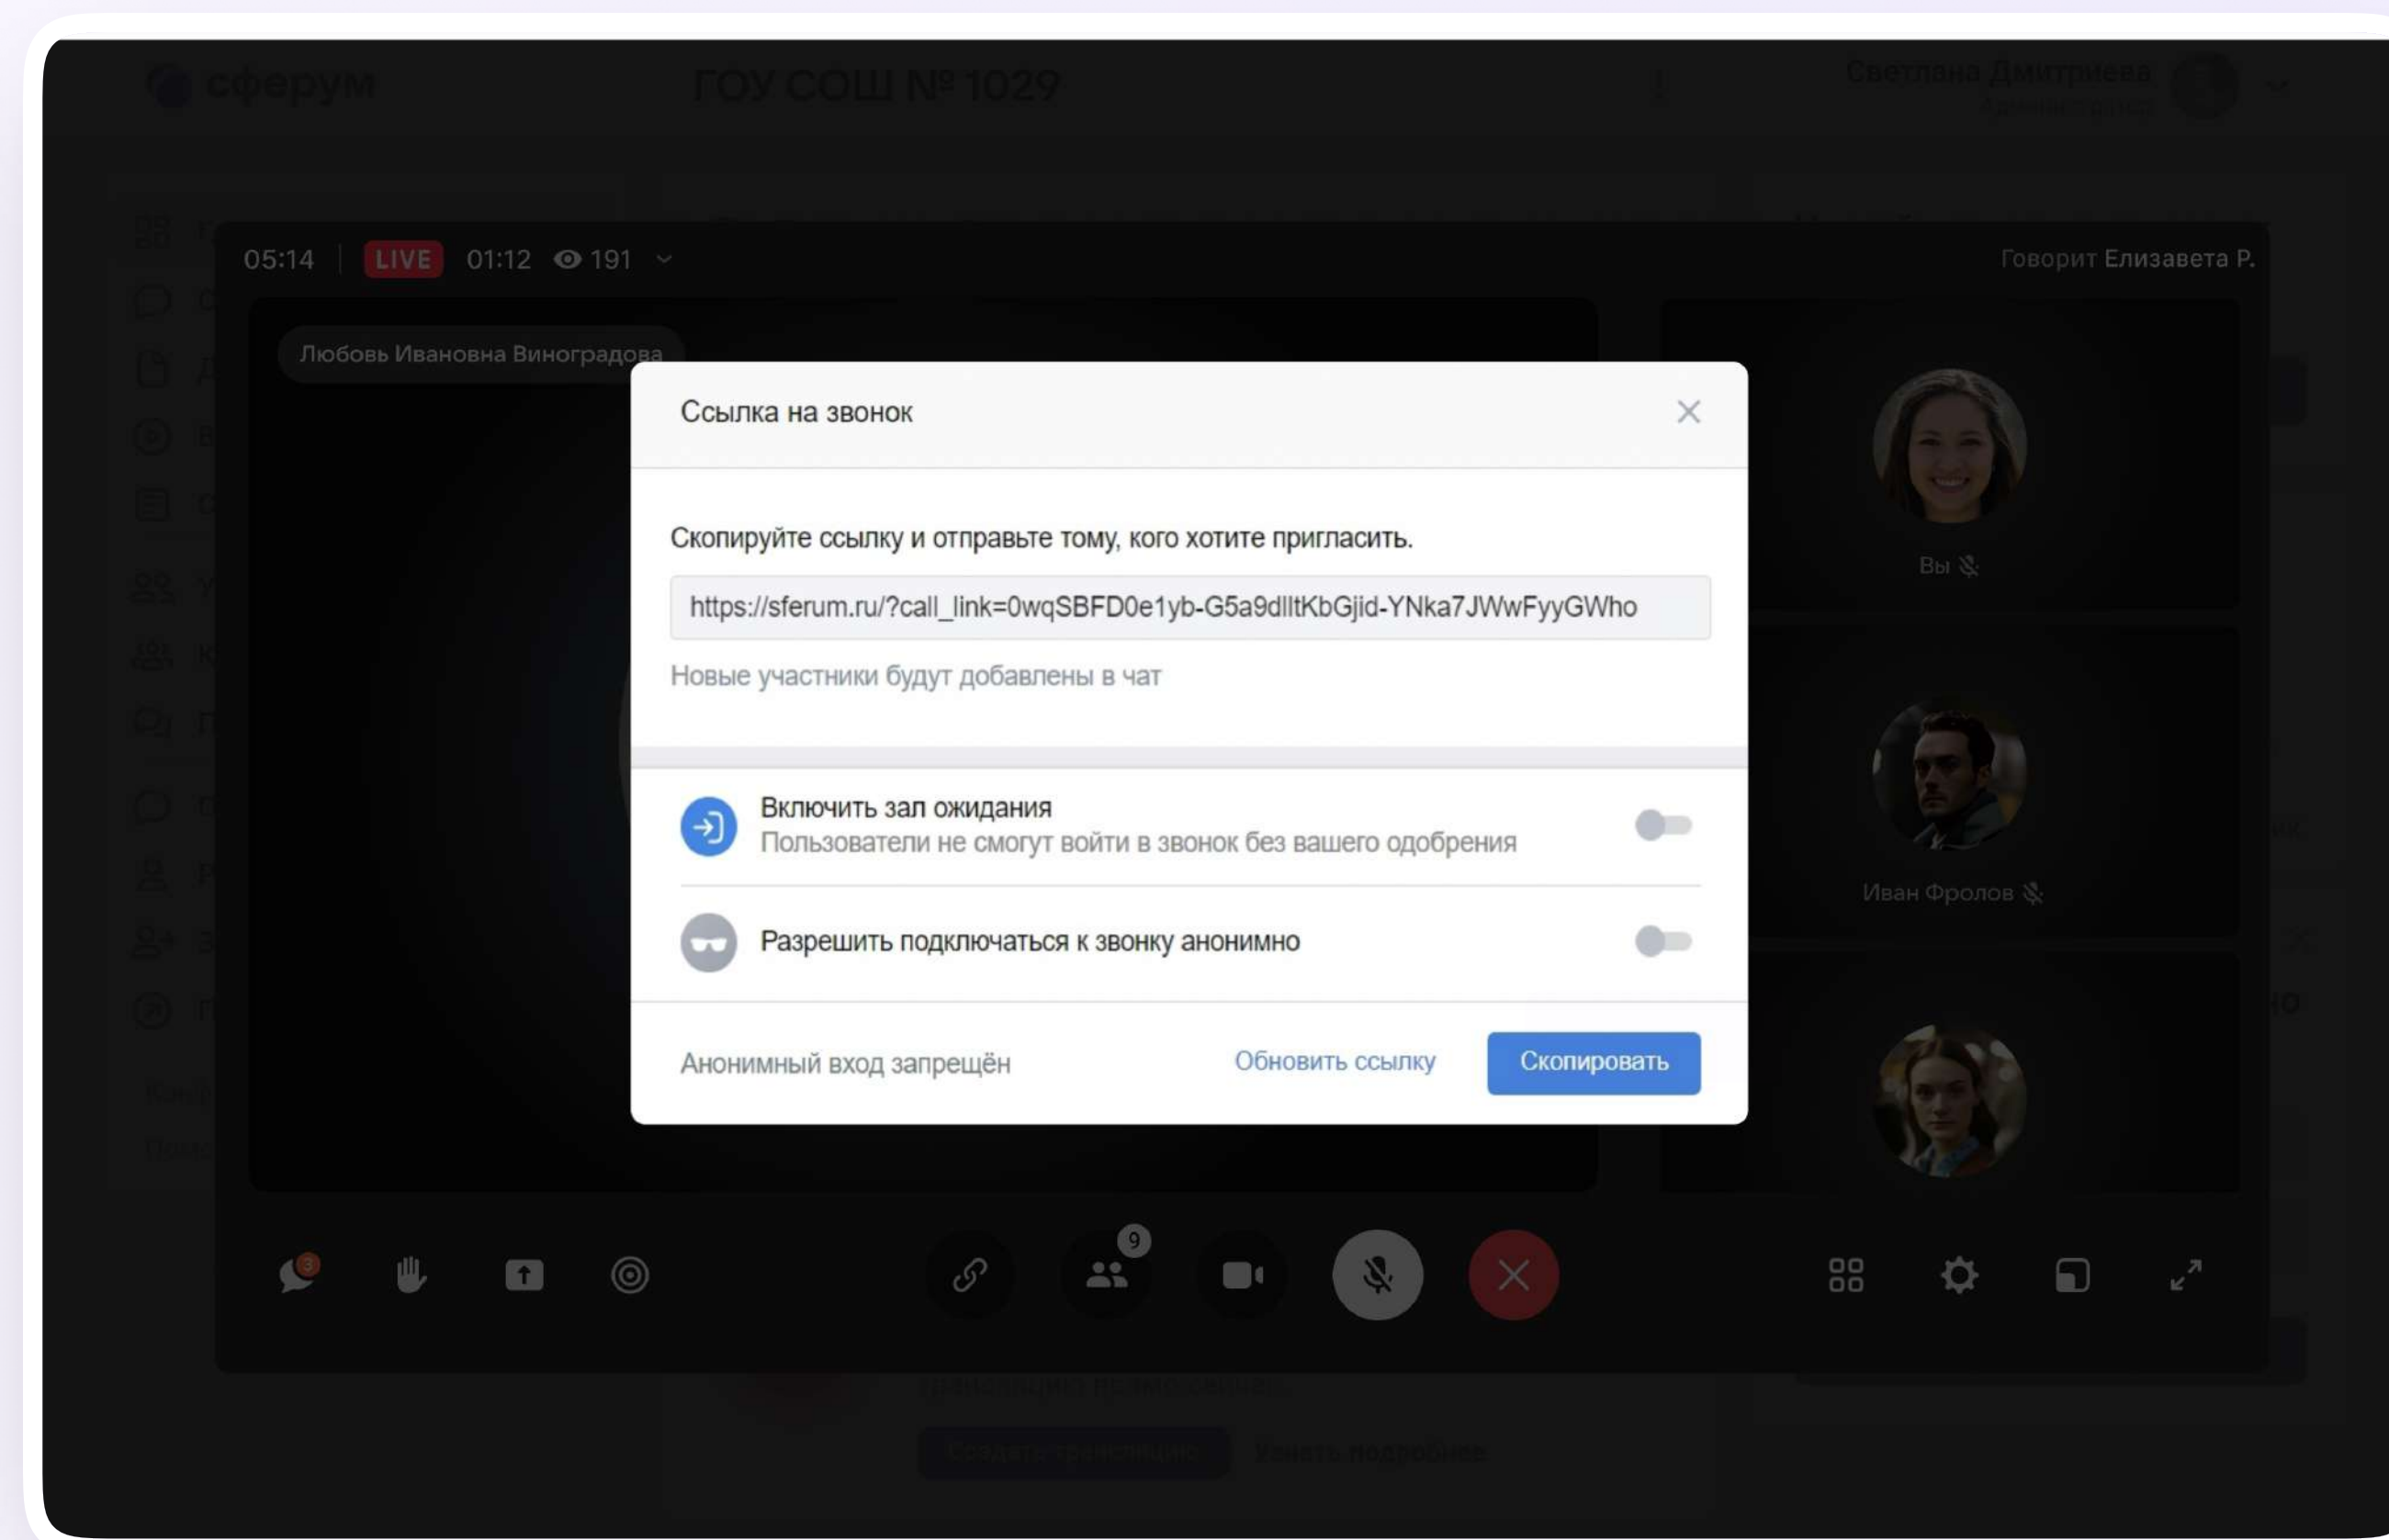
сферум ГОУ СОШ № 1029

Светлана Дмитриева

05:14 LIVE 01:12 191

Говорит Елизавета Р.

Любовь Ивановна Виноградова

Ссылка на звонок

Скопируйте ссылку и отправьте тому, кого хотите пригласить.

https://sferum.ru/?call_link=0wqSBFD0e1yb-G5a9dlltKbGjid-YNka7JWwFyyGWho

Новые участники будут добавлены в чат

Включить зал ожидания
Пользователи не смогут войти в звонок без вашего одобрения

Разрешить подключаться к звонку анонимно

Анонимный вход запрещён

Обновить ссылку

Скопировать

Вы

Иван Фролов

3

9